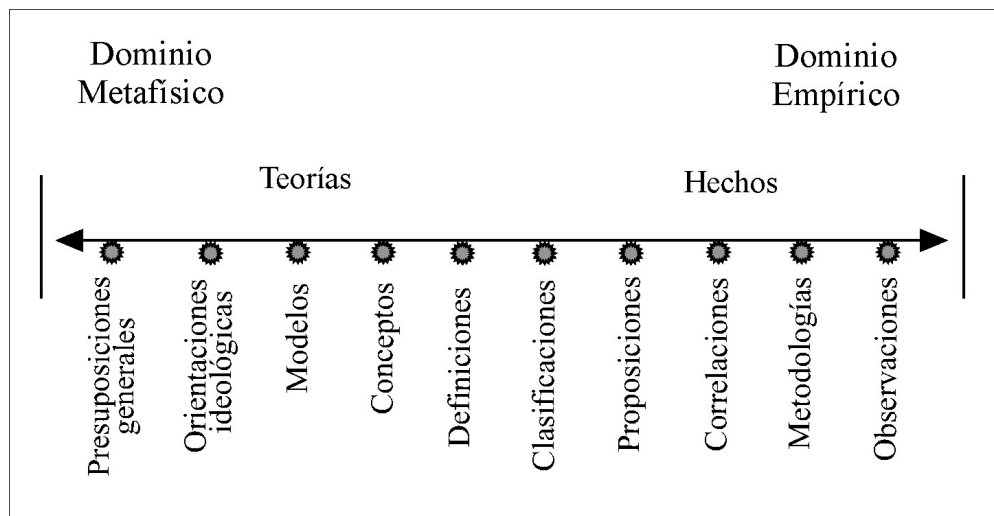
Dominio Metafísico

Dominio Empírico

Teorías

Hechos

Presuposiciones generales

Orientaciones ideológicas

Modelos

Conceptos

Definiciones

Clasificaciones

Proposiciones

Correlaciones

Metodologías

Observaciones